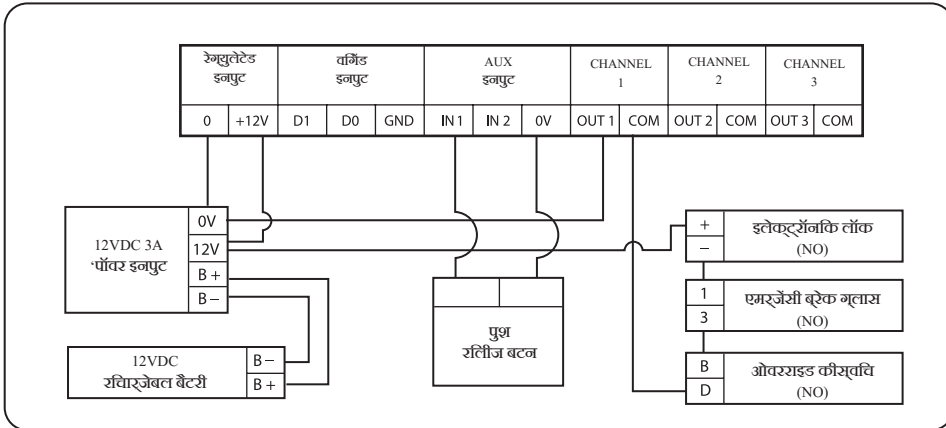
| रेग्युलेटेड इनपुट | | विगंड इनपुट | | | AUX इनपुट | | | CHANNEL 1 | | CHANNEL 2 | | CHANNEL 3 | |
|---|---|---|---|---|---|---|---|---|---|---|---|---|---|
| 0 | +12V | D1 | D0 | GND | IN 1 | IN 2 | 0V | OUT 1 | COM | OUT 2 | COM | OUT 3 | COM |

12VDC 3A 'पॉवर इनपुट
0V
12V
B +
B –

12VDC रिचार्जेबल बैटरी
B –
B +

पुश रिलीज बटन

+
–
इलेक्ट्रॉनकि लॉक
(NO)

1
3
एमर्जेंसी ब्रेक ग्लास
(NO)

B
D
ओवरराइड कीस्विच
(NO)